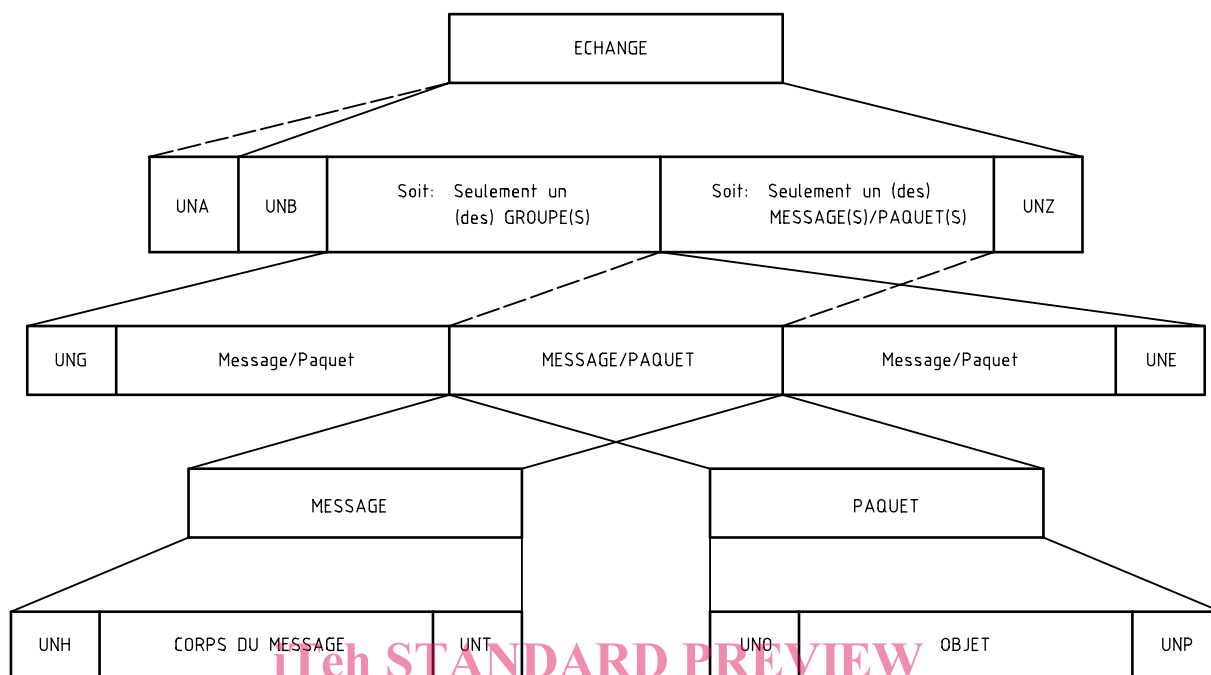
ECHANGE

UNA

UNB

Soit: Seulement un (des) GROUPE(S)

Soit: Seulement un (des) MESSAGE(S)/PAQUET(S)

UNZ

UNG

Message/Paquet

MESSAGE/PAQUET

Message/Paquet

UNE

MESSAGE

PAQUET

UNH

CORPS DU MESSAGE

UNT

UNO

OBJET

UNP

iTeh STANDARD PREVIEW